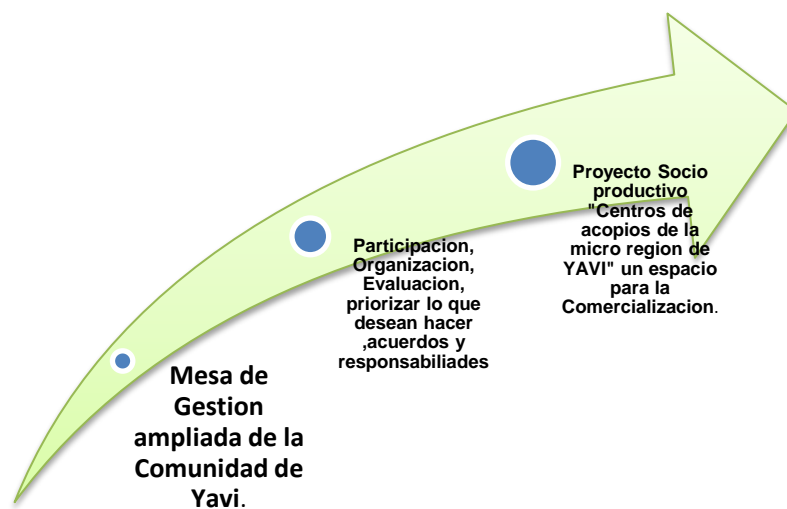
Mesa de Gestion ampliada de la Comunidad de Yavi.

Participacion, Organizacion, Evaluacion, priorizar lo que desean hacer ,acuerdos y responsabiliades

Proyecto Socio productivo "Centros de acopios de la micro region de YAVI" un espacio para la Comercializacion.